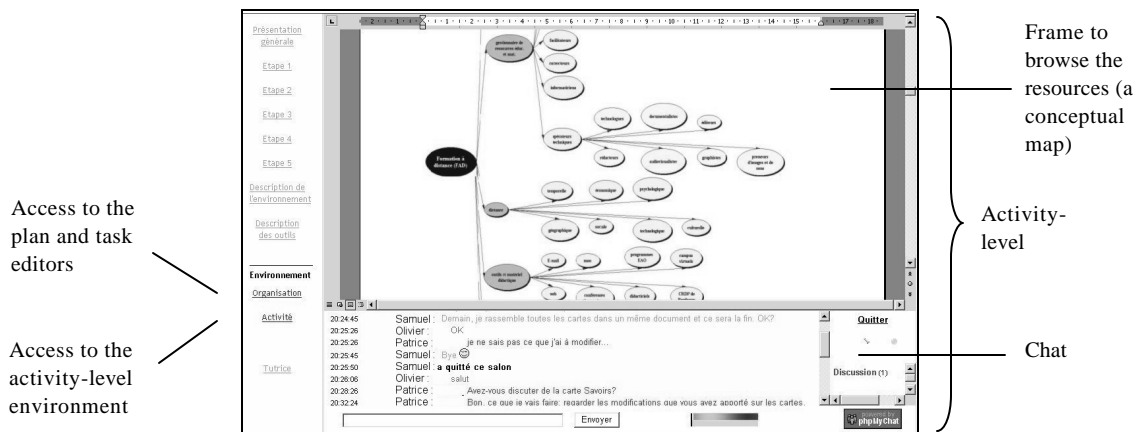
Présentation générale

Etape 1

Etape 2

Etape 3

Etape 4

Etape 5

Description de l'environnement

Description des outils

Environnement

Organisation

Activité

Tutrice

Access to the plan and task editors

Access to the activity-level environment

Formation à distance (FAD)

Frame to browse the resources (a conceptual map)

Activity-level

Chat

| | | |
|---|---|---|
| 20:24:45 | Samuel : | Demain, je rassemble toutes les cartes dans un même document et ce sera la fin. OK? |
| 20:25:26 | Olivier : | OK |
| 20:25:26 | Patrice : | je ne sais pas ce que j'ai à modifier... |
| 20:25:45 | Samuel : | Bye |
| 20:25:50 | Samuel : | a quitté ce salon |
| 20:26:06 | Olivier : | salut |
| 20:28:26 | Patrice : | Avez-vous discuter de la carte Savoirs? |
| 20:32:24 | Patrice : | Bon, ce que je vais faire: regarder les modifications que vous avez apporté sur les cartes. |

Quitter

Discussion (1)

Envoyer

powered by phpMyChat